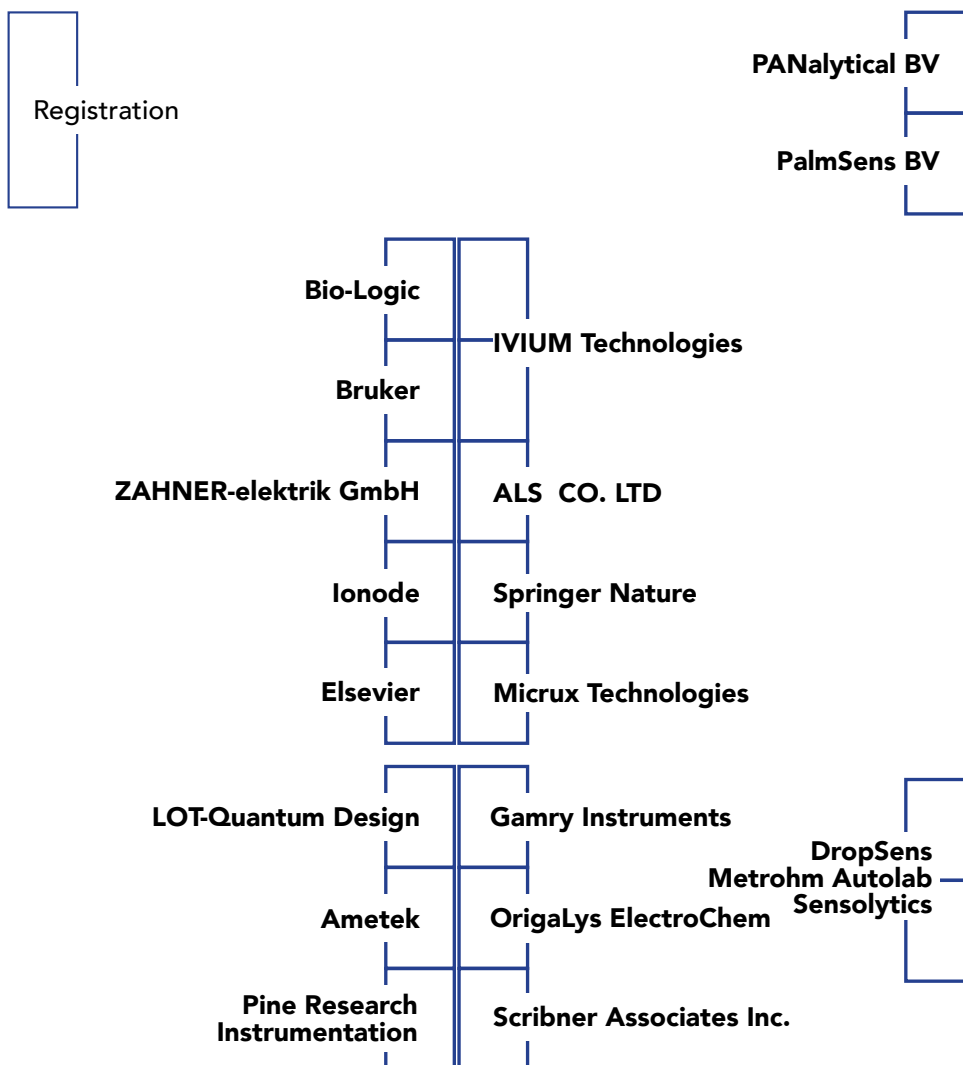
Registration

PANalytical BV

PalmSens BV

Bio-Logic

Bruker

ZAHNER-elektrik GmbH

Ionode

Elsevier

IVIUM Technologies

ALS CO. LTD

Springer Nature

Micrux Technologies

LOT-Quantum Design

Ametek

Pine Research Instrumentation

Gamry Instruments

OrigaLys ElectroChem

Scribner Associates Inc.

DropSens
Metrohm Autolab
Sensolytics